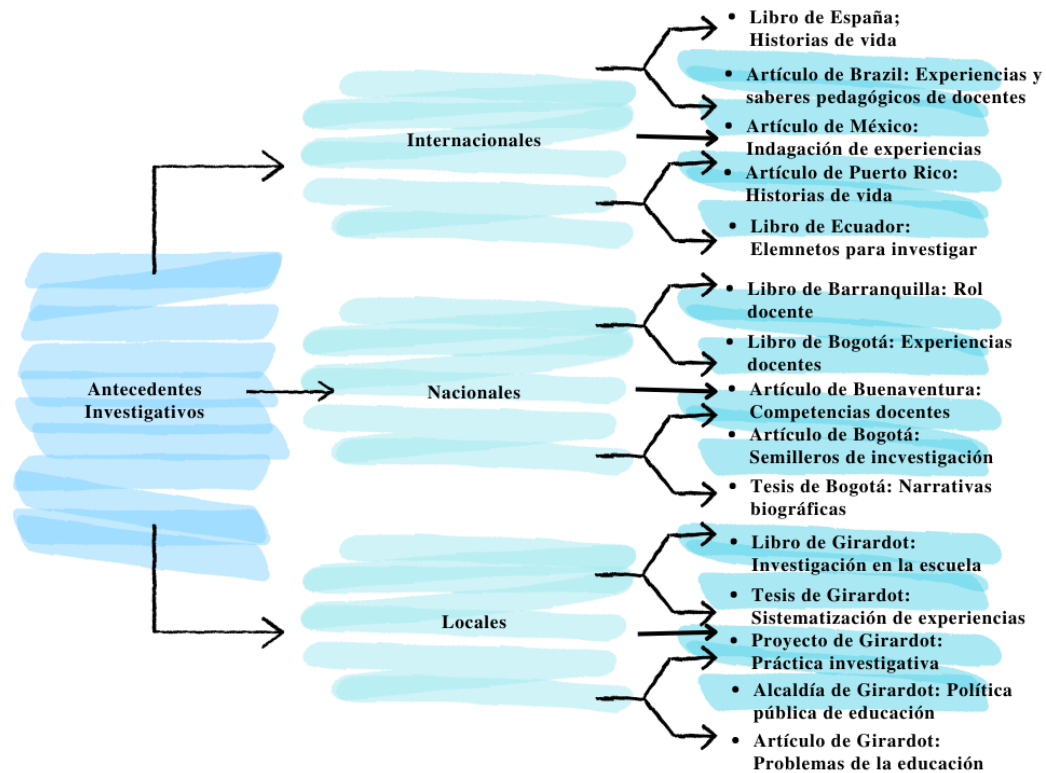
Antecedentes Investigativos

Internacionales

- Libro de España; Historias de vida
- Artículo de Brazil: Experiencias y saberes pedagógicos de docentes
- Artículo de México: Indagación de experiencias
- Artículo de Puerto Rico: Historias de vida
- Libro de Ecuador: Elemnetos para investigar

Nacionales

- Libro de Barranquilla: Rol docente
- Libro de Bogotá: Experiencias docentes
- Artículo de Buenaventura: Competencias docentes
- Artículo de Bogotá: Semilleros de incvestigación
- Tesis de Bogotá: Narrativas biográficas

Locales

- Libro de Girardot: Investigación en la escuela
- Tesis de Girardot: Sistematización de experiencias
- Proyecto de Girardot: Práctica investigativa
- Alcaldía de Girardot: Política pública de educación
- Artículo de Girardot: Problemas de la educación